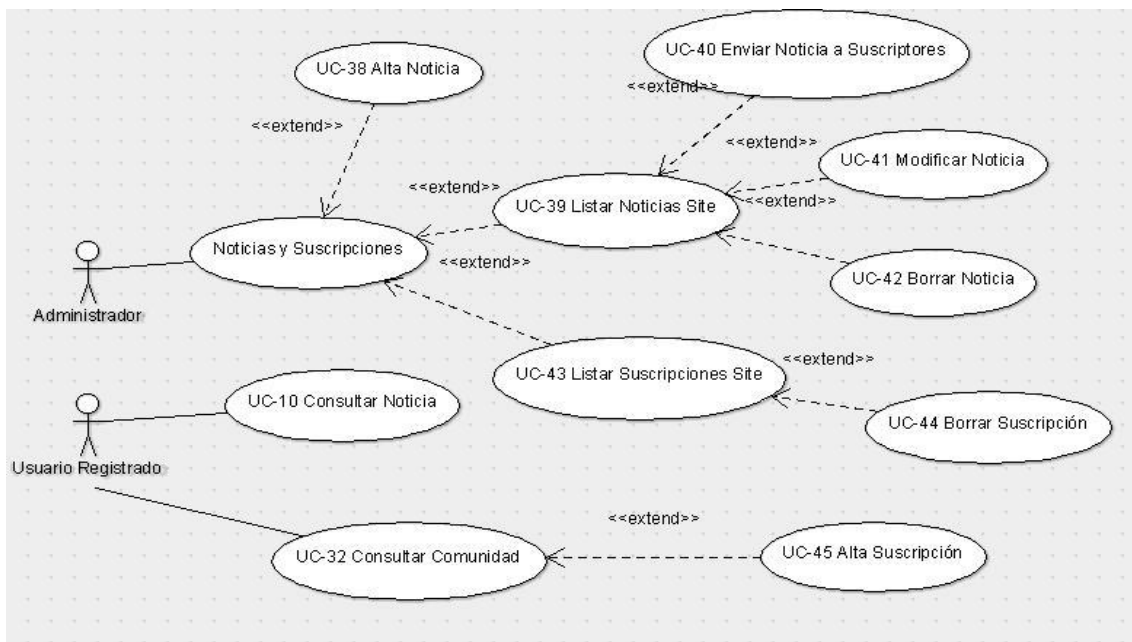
UC-38 Alta Noticia

UC-40 Enviar Noticia a Suscriptores

<<extend>>

<<extend>>

<<extend>>

UC-41 Modificar Noticia

<<extend>>

UC-39 Listar Noticias Site

<<extend>>

Noticias y Suscripciones

<<extend>>

UC-42 Borrar Noticia

Administrador

<<extend>>

UC-43 Listar Suscripciones Site

UC-10 Consultar Noticia

UC-44 Borrar Suscripción

Usuario Registrado

<<extend>>

UC-32 Consultar Comunidad

UC-45 Alta Suscripción